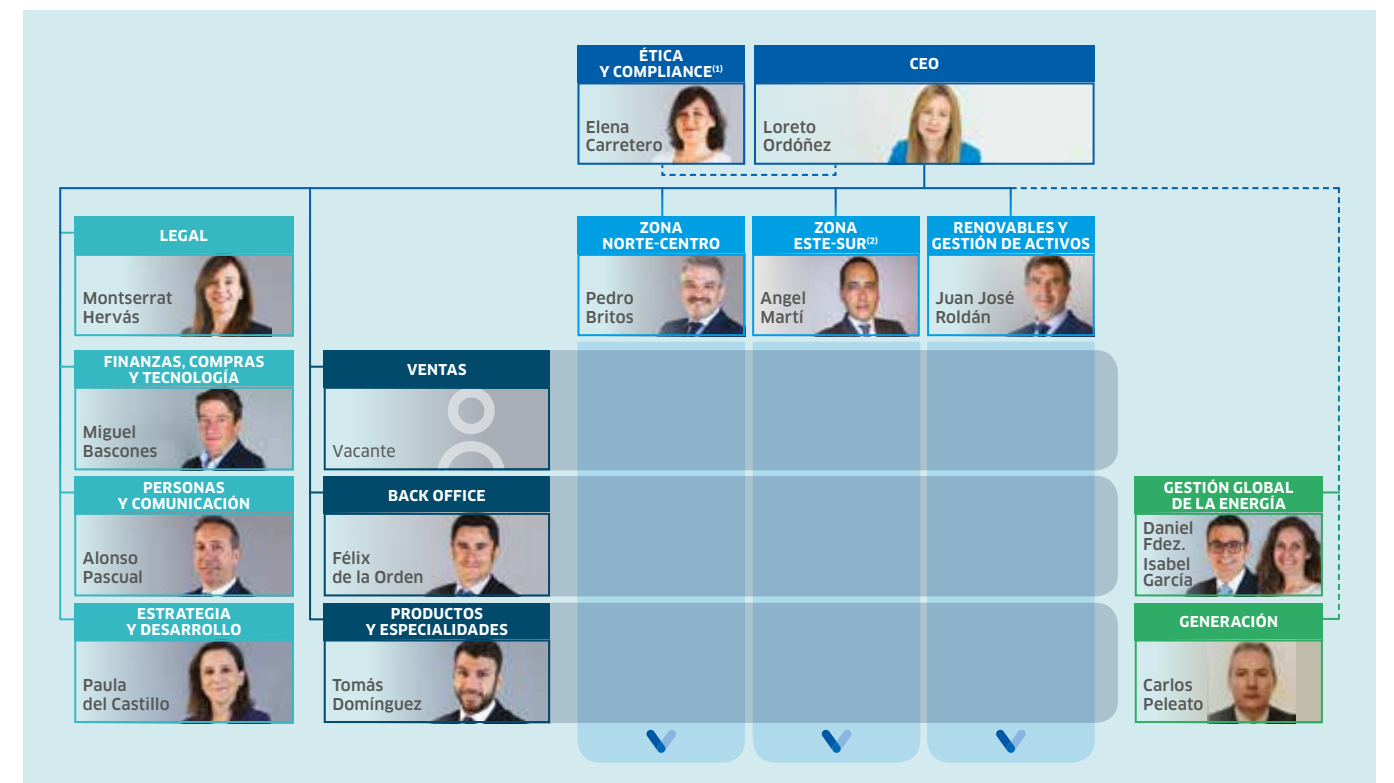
ÉTICA Y COMPLIANCE$^{(1)}$
Elena Carretero

CEO
Loreto Ordóñez

LEGAL
Montserrat Hervás

ZONA NORTE-CENTRO
Pedro Britos

ZONA ESTE-SUR$^{(2)}$
Angel Martí

RENOVABLES Y GESTIÓN DE ACTIVOS
Juan José Roldán

FINANZAS, COMPRAS Y TECNOLOGÍA
Miguel Bascones

VENTAS
Vacante

PERSONAS Y COMUNICACIÓN
Alonso Pascual

BACK OFFICE
Félix de la Orden

GESTIÓN GLOBAL DE LA ENERGÍA
Daniel Fdez.
Isabel García

ESTRATEGIA Y DESARROLLO
Paula del Castillo

PRODUCTOS Y ESPECIALIDADES
Tomás Domínguez

GENERACIÓN
Carlos Peleato